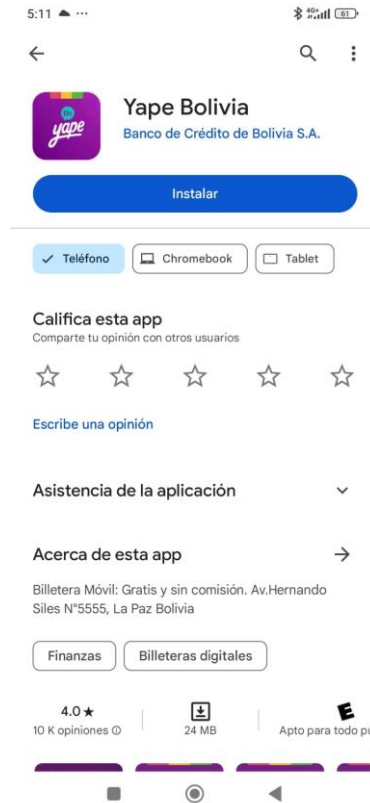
5:11 ··· 4G+ 61

Yape Bolivia
Banco de Crédito de Bolivia S.A.

yape

Instalar

Teléfono Chromebook Tablet

Califica esta app
Comparte tu opinión con otros usuarios

Escribe una opinión

Asistencia de la aplicación

Acerca de esta app

Billetera Móvil: Gratis y sin comisión. Av.Hernando Siles N°5555, La Paz Bolivia

Finanzas Billeteras digitales

4.0★
10 K opiniones

24 MB

E
Apto para todo pú